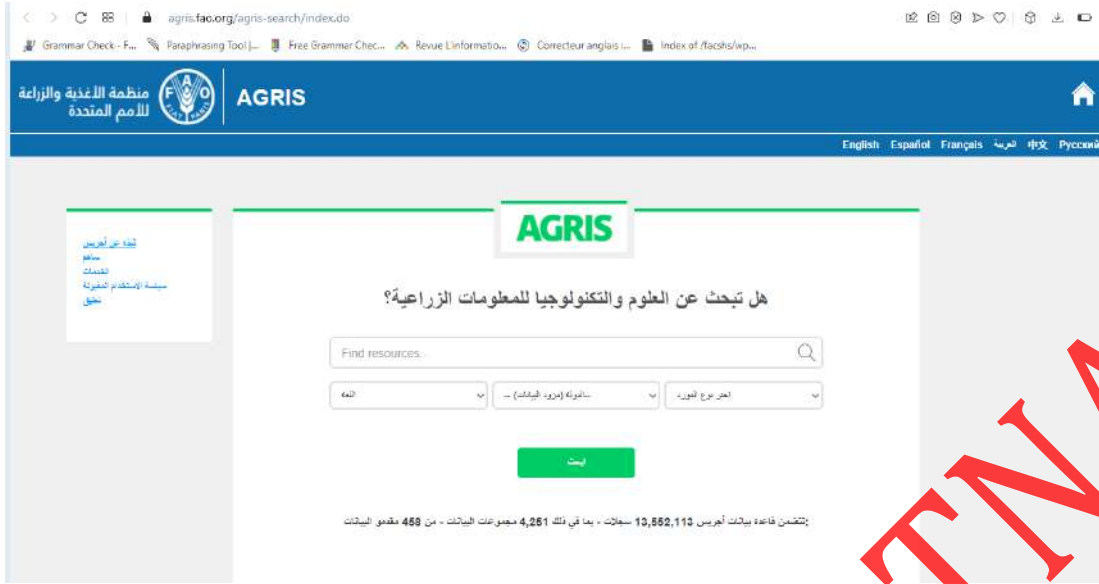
agris.fao.org/agris-search/index.do

Grammar Check - F... Paraphrasing Tool |... Free Grammar Chec... Revue L'informatio... Correcteur anglais :... Index of /facshs/wp...

منظمة الأغذية والزراعة للأمم المتحدة
AGRIS

English Español Français العربية 中文 Русский

نبذة عن أجريس
ساهم
الخدمات
سياسة الاستخدام المقبولة
تحقق

AGRIS

هل تبحث عن العلوم والتكنولوجيا للمعلومات الزراعية؟

Find resources...

اللغة
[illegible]
اختر نوع المورد

ابحث

تتضمن قاعدة بيانات أجريس 13,552,113 سجلات ، بما في ذلك 4,251 مجموعات البيانات ، من 458 مقدمو البيانات

TN